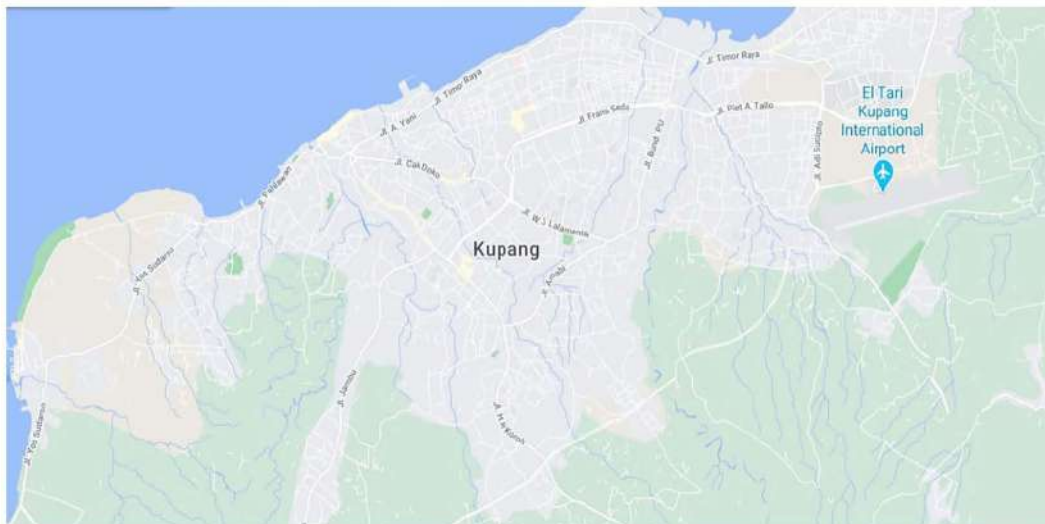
Jl. Timor Raya
El Tari Kupang International Airport
Jl. Timor Raya
Jl. Frans Seda
Jl. Piet A. Tallo
Jl. A. Yani
Jl. Bund. PU
Jl. Adi Sucipto
Jl. Cak Doko
Jl. Pahlawan
Jl. W. J. Lalamentik
Kupang
Jl. Amabi
Jl. Ale Sudarso
Jl. Jambu
Jl. H. R. Koroh
Jl. Yos Sudarso